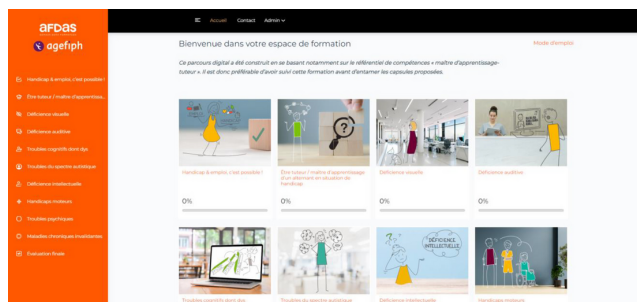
AFDAS
agefiph

Handicap & emploi, c'est possible !
Être tuteur / maître d'apprentissa...
Déficience visuelle
Déficience auditive
Troubles cognitifs dont dys
Troubles du spectre autistique
Déficience intellectuelle
Handicaps moteurs
Troubles psychiques
Maladies chroniques invalidantes
Évaluation finale

Accueil Contact Admin

Bienvenue dans votre espace de formation

Mode d'emploi

Ce parcours digital a été construit en se basant notamment sur le référentiel de compétences « maître d'apprentissage-tuteur ». Il est donc préférable d'avoir suivi cette formation avant d'entamer les capsules proposées.

Handicap & emploi, c'est possible !
0%

Être tuteur / maître d'apprentissage d'un alternant en situation de handicap
0%

Déficience visuelle
0%

Déficience auditive
0%

DÉFICIENCE INTELLECTUELLE

Troubles cognitifs dont dys

Troubles du spectre autistique

Déficience intellectuelle

Handicaps moteurs